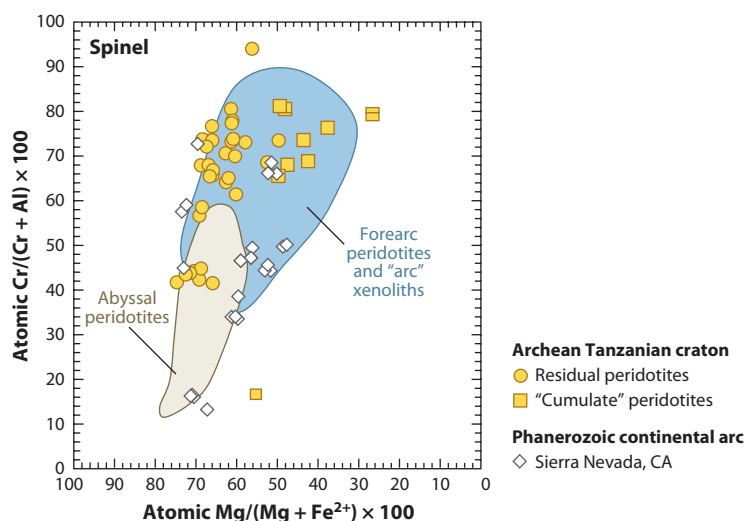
Spinel

100
90
80
70
60
50
40
30
20
10
0

Atomic Cr/(Cr + Al) × 100

100 90 80 70 60 50 40 30 20 10 0

Atomic Mg/(Mg + Fe$^{2+}$) × 100

Forearc peridotites and "arc" xenoliths

Abyssal peridotites

Archean Tanzanian craton
Residual peridotites
"Cumulate" peridotites

Phanerozoic continental arc
Sierra Nevada, CA